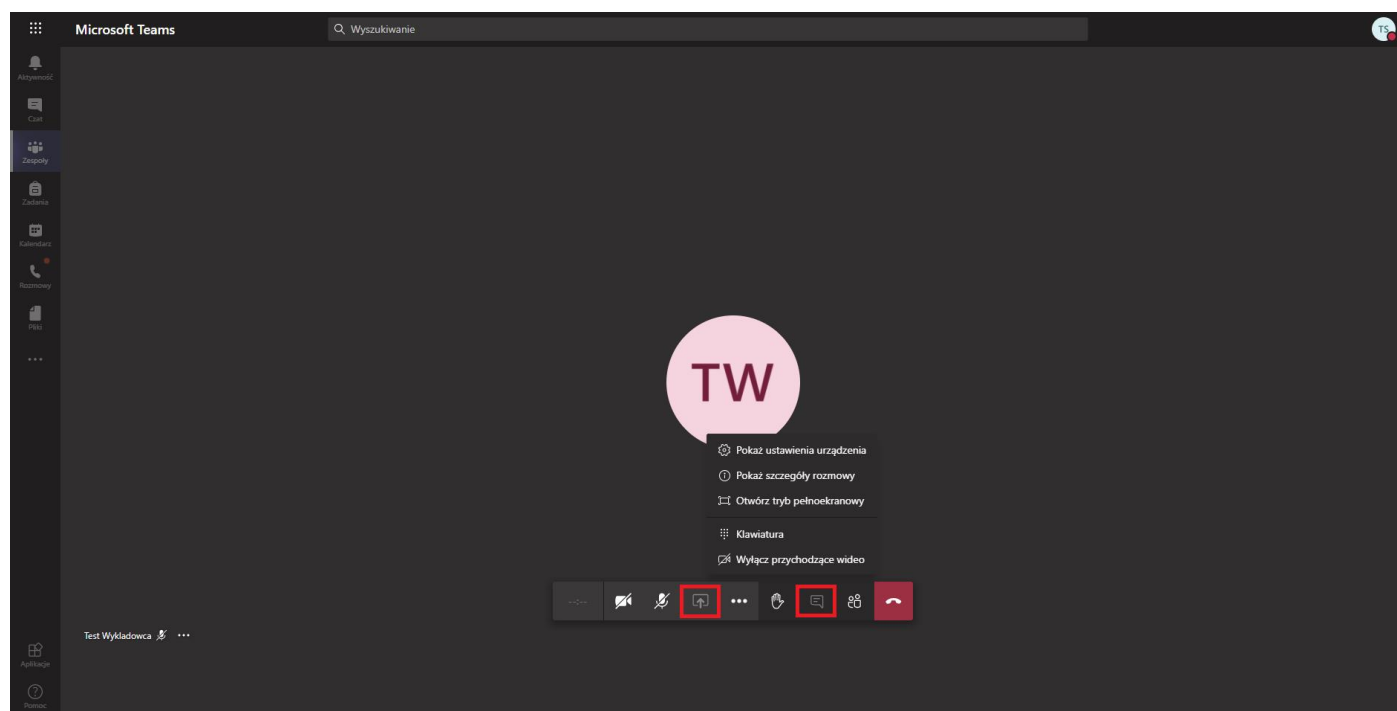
Microsoft Teams

Wyszukiwanie

TS

Aktywność

Czat

Zespoły

Zadania

Kalendarz

Rozmowy

Pliki

...

TW

Pokaż ustawienia urządzenia

Pokaż szczegóły rozmowy

Otwórz tryb pełnoekranowy

Klawiatura

Wyłącz przychodzące wideo

--:--

Test Wykladowca ...

Aplikacje

Pomoc